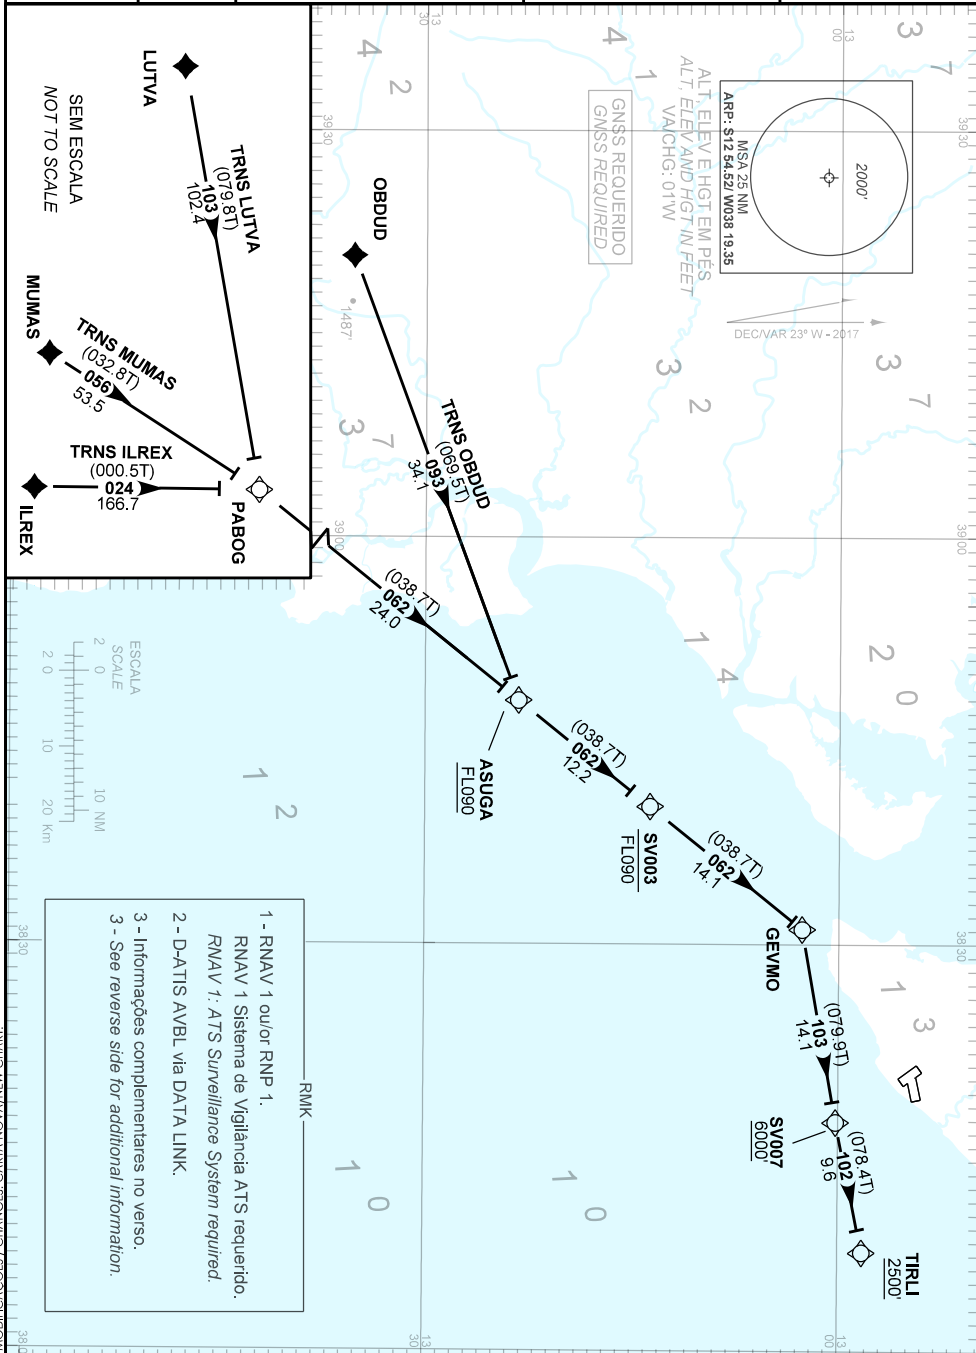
LUTVA

SEM ESCALA
NOT TO SCALE

TRNS LUTVA
(079.8T)
103
102.4

MUMAS

TRNS MUMAS
(032.8T)
056
53.5

TRNS ILREX
(000.5T)
024
166.7

ILREX

PABOG

OBDUD

TRNS OBDUD
(069.5T)
093
34.1

1487'

GNSS REQUERIDO
GNSS REQUIRED

ALT, ELEV E HGT EM PÉS
ALT, ELEV AND HGT IN FEET
VAR: 01W

MSA 25 NM
ARP: S12 54.52/ W038 19.35

2000'

DEC/VAR 23° W - 2017

(038.7T)
062
24.0

ASUGA
FL090

(038.7T)
062
12.2

SV003
FL090

(038.7T)
062
14.1

GEVMO

(079.9T)
103
14.1

SV007
6000'

(078.4T)
102
9.6

TIRLI
2500'

ESCALA
SCALE
2 0 10 NM
2.0 0 10 20 Km

RMK
1 - RNAV 1 ou/or RNP 1.
RNAV 1 Sistema de Vigilância ATS requerido.
RNAV 1: ATS Surveillance System required.
2 - D-ATIS AVBL via DATA LINK.
3 - Informações complementares no verso.
3 - See reverse side for additional information.